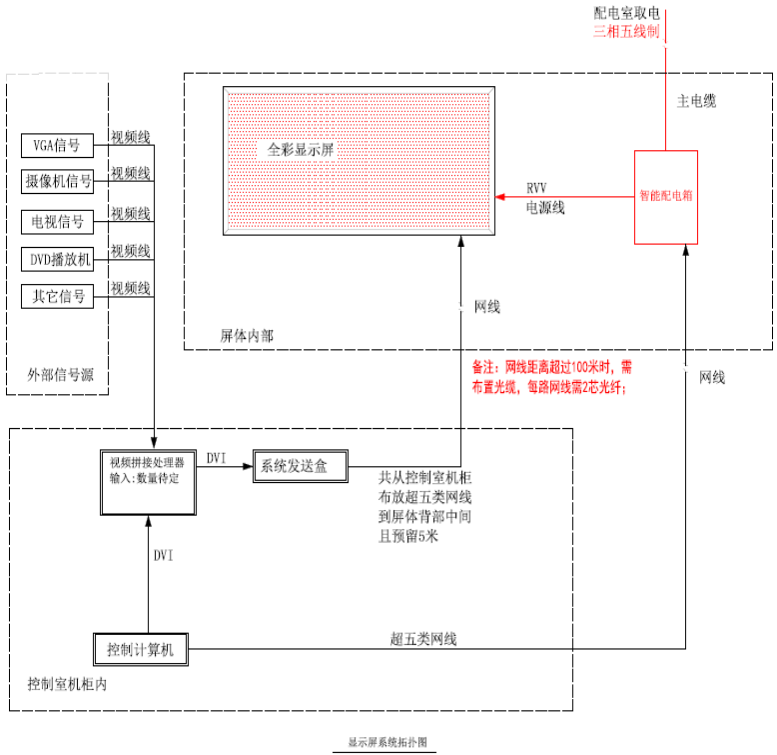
配电室取电
三相五线制

主电缆

全彩显示屏

RVV
电源线

智能配电箱

VGA信号
视频线
摄像机信号
视频线
电视信号
视频线
DVD播放机
视频线
其它信号
视频线

外部信号源

网线

屏体内部

备注：网线距离超过100米时，需布置光缆，每路网线需2芯光纤；

网线

视频拼接处理器
输入：数量待定

DVI

系统发送盒

共从控制室机柜
布放超五类网线
到屏体背部中间
且预留5米

DVI

控制计算机

超五类网线

控制室机柜内

显示屏系统拓扑图